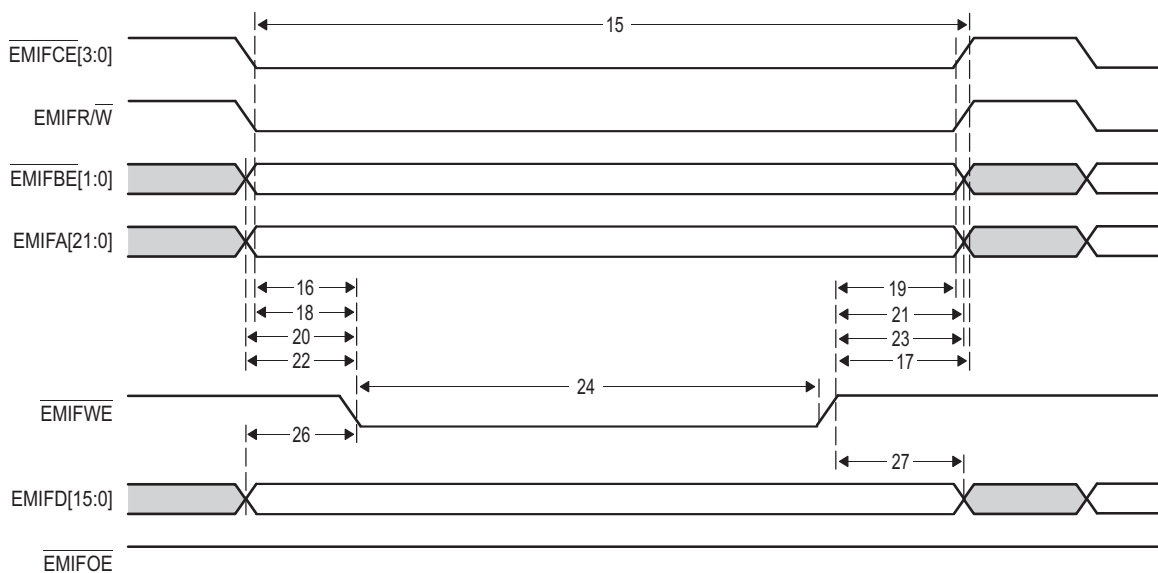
$\overline{\text{EMIFCE}}$[3:0]

EMIFR/$\overline{\text{W}}$

$\overline{\text{EMIFBE}}$[1:0]

EMIFA[21:0]

$\overline{\text{EMIFWE}}$

EMIFD[15:0]

$\overline{\text{EMIFOE}}$

15

16

18

20

22

19

21

23

17

24

26

27